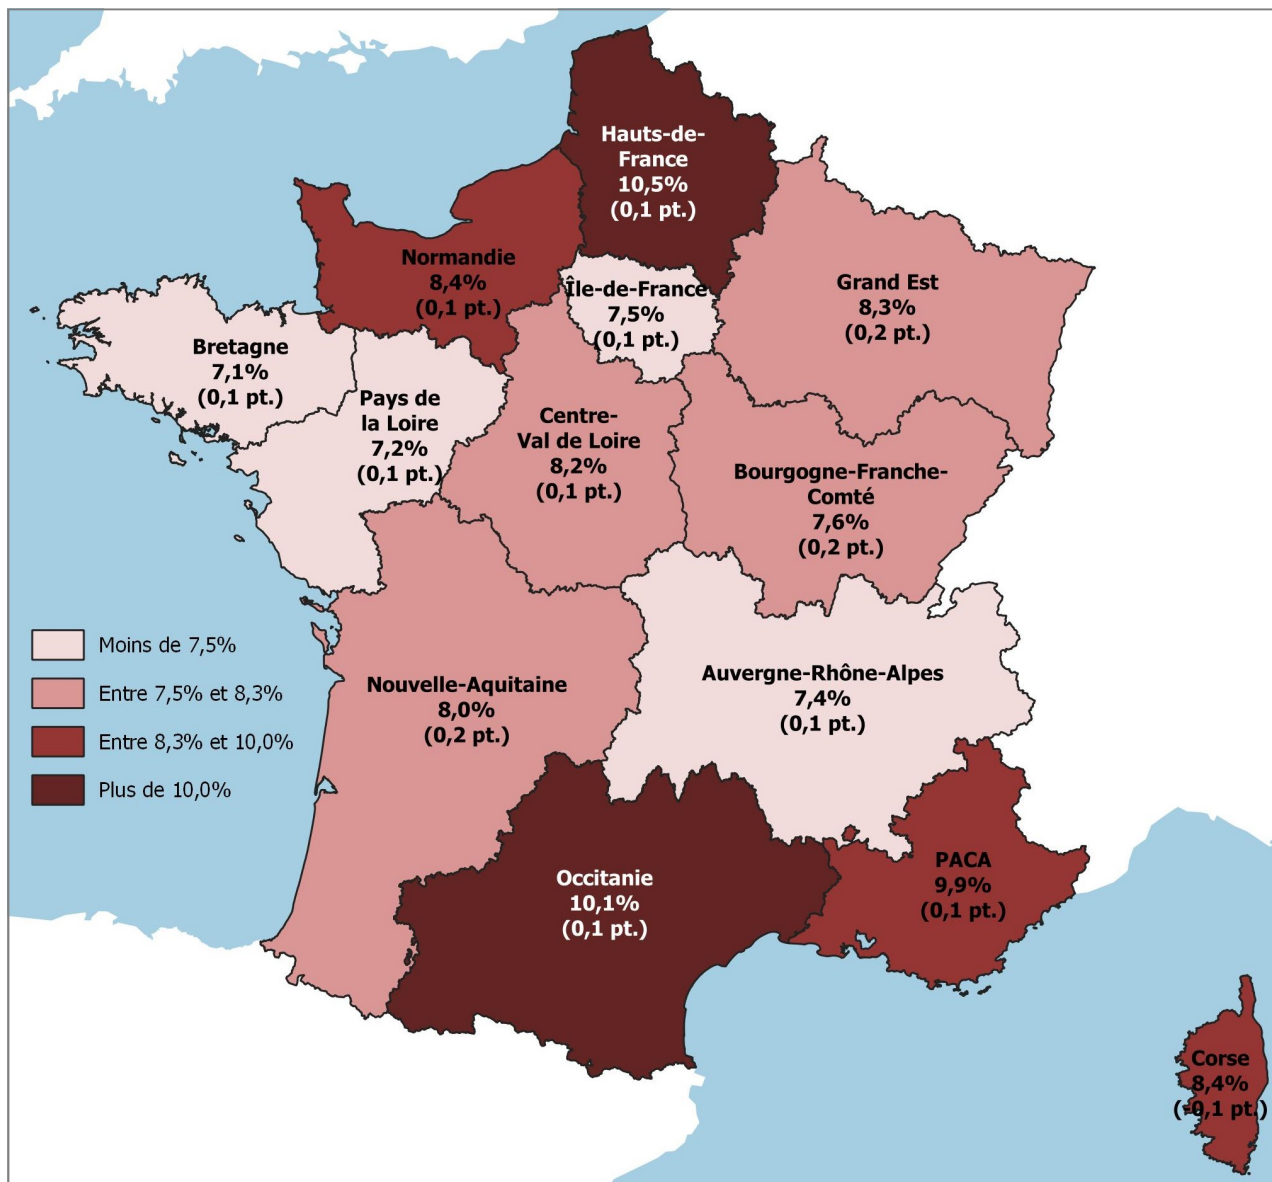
Hauts-de-France
10,5%
(0,1 pt.)

Normandie
8,4%
(0,1 pt.)

Île-de-France
7,5%
(0,1 pt.)

Grand Est
8,3%
(0,2 pt.)

Bretagne
7,1%
(0,1 pt.)

Pays de la Loire
7,2%
(0,1 pt.)

Centre-Val de Loire
8,2%
(0,1 pt.)

Bourgogne-Franche-Comté
7,6%
(0,2 pt.)

Moins de 7,5%
Entre 7,5% et 8,3%
Entre 8,3% et 10,0%
Plus de 10,0%

Nouvelle-Aquitaine
8,0%
(0,2 pt.)

Auvergne-Rhône-Alpes
7,4%
(0,1 pt.)

Occitanie
10,1%
(0,1 pt.)

PACA
9,9%
(0,1 pt.)

Corse
8,4%
(-0,1 pt.)